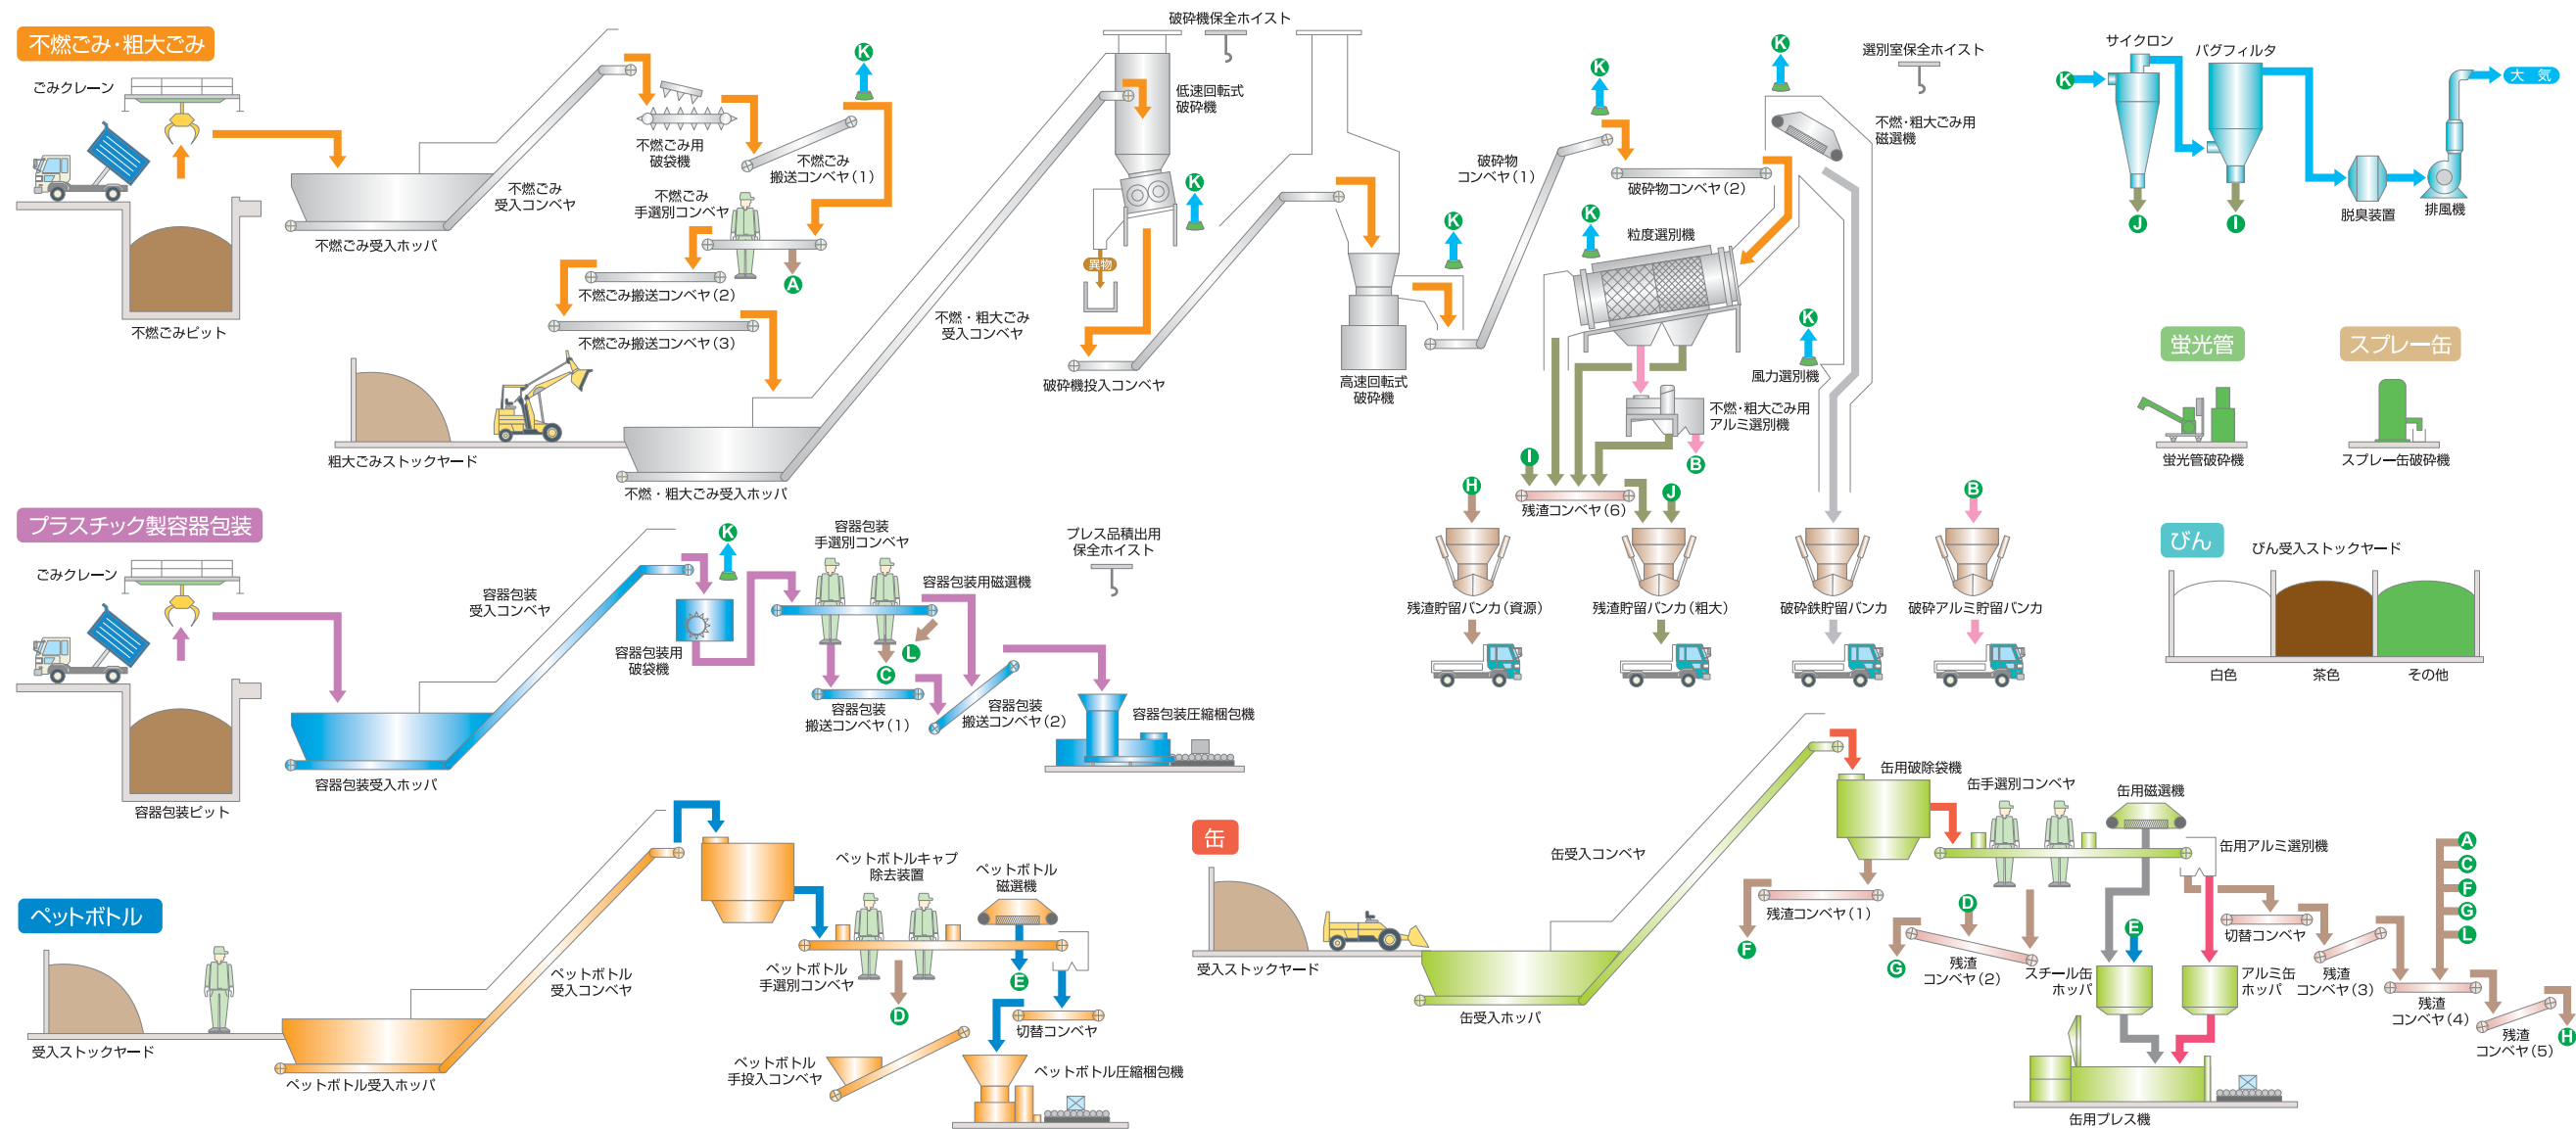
不燃ごみ・粗大ごみ

ごみクレーン
不燃ごみピット
不燃ごみ受入ホッパ
不燃ごみ受入コンベヤ
不燃ごみ用破袋機
不燃ごみ搬送コンベヤ(1)
不燃ごみ手選別コンベヤ
不燃ごみ搬送コンベヤ(2)
不燃ごみ搬送コンベヤ(3)
A
K
粗大ごみストックヤード
不燃・粗大ごみ受入ホッパ
不燃・粗大ごみ受入コンベヤ
破砕機保全ホイスト
低速回転式破砕機
異物
K
破砕機投入コンベヤ
高速回転式破砕機
K
破砕物コンベヤ(1)
K
破砕物コンベヤ(2)
K
粒度選別機
K
選別室保全ホイスト
不燃・粗大ごみ用磁選機
K
風力選別機
不燃・粗大ごみ用アルミ選別機
B
I
H
残渣コンベヤ(6)
J
残渣貯留バンカ(資源)
残渣貯留バンカ(粗大)
破砕鉄貯留バンカ
B
破砕アルミ貯留バンカ
サイクロン
バグフィルタ
K
大気
J
I
脱臭装置
排風機
蛍光管
蛍光管破砕機
スプレー缶
スプレー缶破砕機
びん
びん受入ストックヤード
白色
茶色
その他

プラスチック製容器包装

ごみクレーン
容器包装ピット
容器包装受入ホッパ
容器包装受入コンベヤ
K
容器包装用破袋機
容器包装手選別コンベヤ
容器包装用磁選機
C
L
容器包装搬送コンベヤ(1)
容器包装搬送コンベヤ(2)
プレス品積出用保全ホイスト
容器包装圧縮梱包機

ペットボトル

受入ストックヤード
ペットボトル受入ホッパ
ペットボトル受入コンベヤ
ペットボトルキャップ除去装置
ペットボトル磁選機
ペットボトル手選別コンベヤ
E
D
切替コンベヤ
ペットボトル手投入コンベヤ
ペットボトル圧縮梱包機

缶

受入ストックヤード
缶受入ホッパ
缶受入コンベヤ
缶用破除袋機
缶手選別コンベヤ
缶用磁選機
缶用アルミ選別機
残渣コンベヤ(1)
F
D
G
残渣コンベヤ(2)
E
スチール缶ホッパ
アルミ缶ホッパ
切替コンベヤ
残渣コンベヤ(3)
A
C
F
G
L
残渣コンベヤ(4)
残渣コンベヤ(5)
H
缶用プレス機